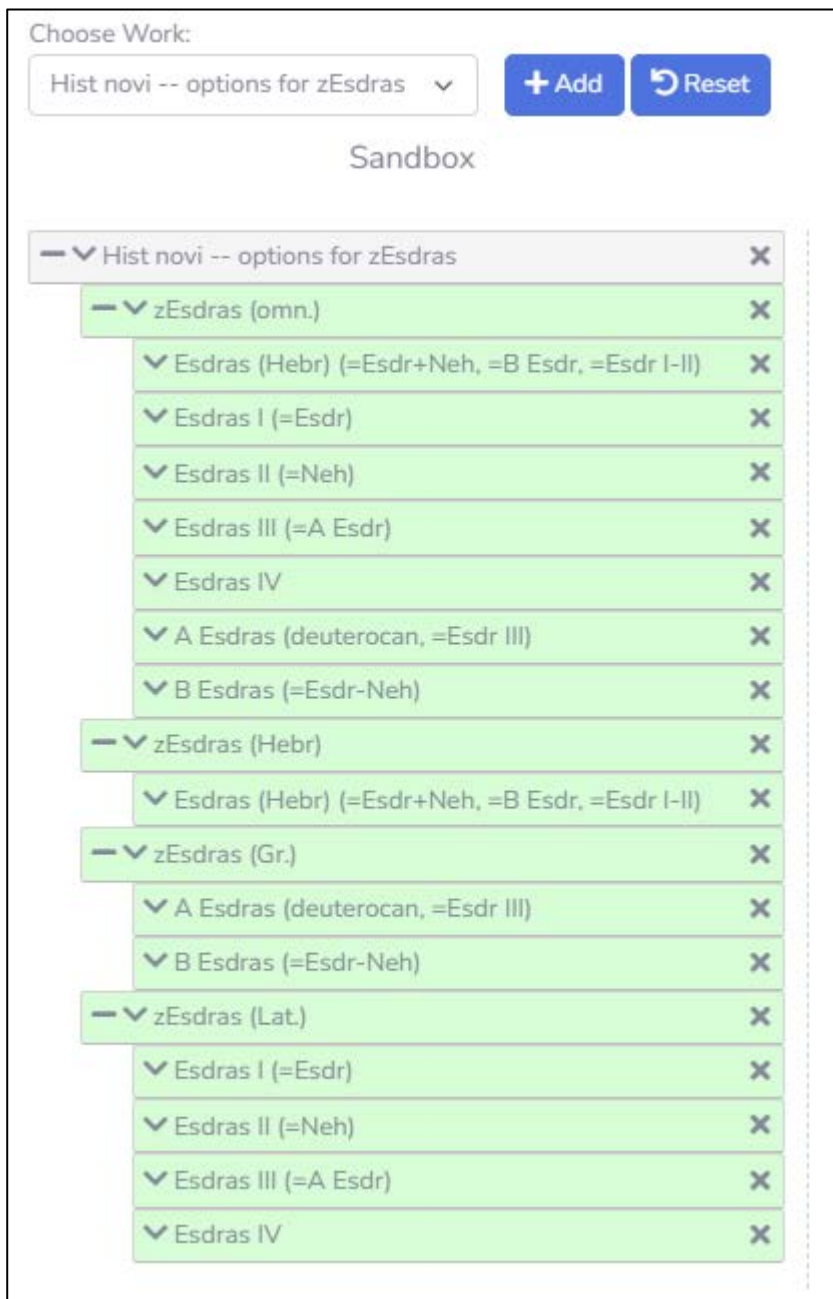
Choose Work:

Hist novi -- options for zEsdras

+ Add

Reset

Sandbox

Hist novi -- options for zEsdras

zEsdras (omn.)

Esdras (Hebr) (=Esdr+Neh, =B Esdr, =Esdr I-II)

Esdras I (=Esdr)

Esdras II (=Neh)

Esdras III (=A Esdr)

Esdras IV

A Esdras (deuterocan, =Esdr III)

B Esdras (=Esdr-Neh)

zEsdras (Hebr)

Esdras (Hebr) (=Esdr+Neh, =B Esdr, =Esdr I-II)

zEsdras (Gr.)

A Esdras (deuterocan, =Esdr III)

B Esdras (=Esdr-Neh)

zEsdras (Lat.)

Esdras I (=Esdr)

Esdras II (=Neh)

Esdras III (=A Esdr)

Esdras IV